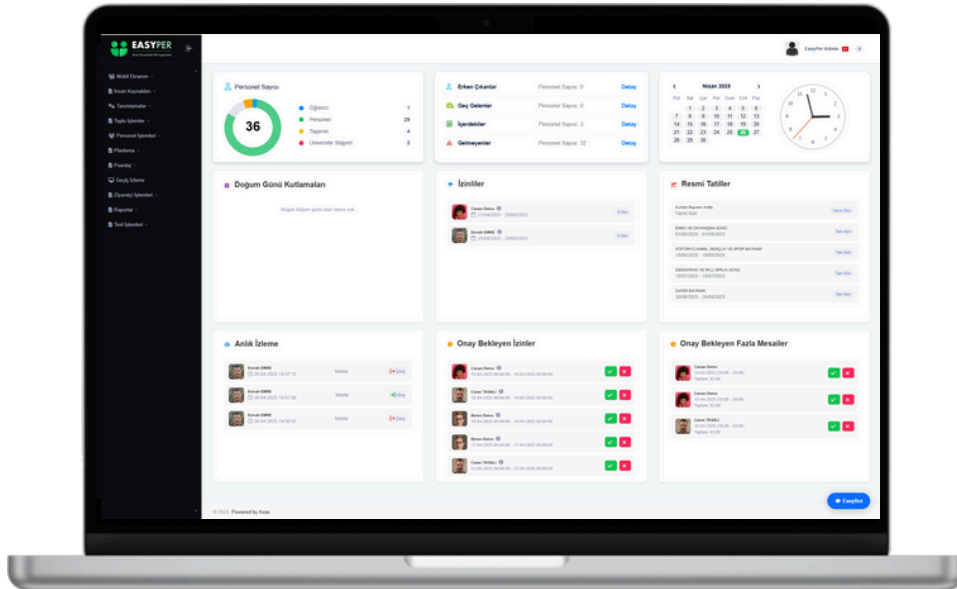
EASYPER
Easy Personnel Management

Mobil Ekranım
İnsan Kaynakları
Tanımlamalar
Toplu İşlemler
Personel İşlemleri
Planlama
Puantaj
Geçiş İzleme
Ziyaretçi İşlemleri
Raporlar
Test İşlemleri

EasyPer Admin

Personel Sayısı
36
Öğrenci 1
Personel 29
Taşeron 4
Üniversite Stajyeri 2

Erken Çıkanlar Personel Sayısı: 0 Detay
Geç Gelenler Personel Sayısı: 0 Detay
İçerdekiler Personel Sayısı: 3 Detay
Gelmeyenler Personel Sayısı: 32 Detay

Nisan 2025
Pzt Sal Çar Per Cum Cmt Paz
1 2 3 4 5 6
7 8 9 10 11 12 13
14 15 16 17 18 19 20
21 22 23 24 25 26 27
28 29 30

Doğum Günü Kutlamaları
Bugün doğum günü olan kimse yok.

İzinliler
Canan Demo
21/04/2025 - 28/04/2025 Erken
Emrah EMRE
25/04/2025 - 28/04/2025 Erken

Resmi Tatiller
Kurban Bayramı Arife
Yarım Gün Tam Gün
EMEK VE DAYANIŞMA GÜNÜ
01/05/2025 - 01/05/2025 Tam Gün
ATATÜRK'Ü ANMA, GENÇLİK VE SPOR BAYRAMI
19/05/2025 - 19/05/2025 Tam Gün
DEMOKRASİ VE MİLLİ BİRLİK GÜNÜ
15/07/2025 - 15/07/2025 Tam Gün
ZAFER BAYRAMI
30/08/2025 - 30/08/2025 Tam Gün

Anlık İzleme
Emrah EMRE
26.04.2025 14:57:15 Mobile Çıkış
Emrah EMRE
26.04.2025 14:57:06 Mobile Giriş
Emrah EMRE
26.04.2025 14:56:55 Mobile Çıkış

Onay Bekleyen İzinler
Canan Demo
15.04.2025 08:00:00 - 16.04.2025 08:00:00
Caner TÂGRLI
15.04.2025 08:00:00 - 16.04.2025 08:00:00
Neese Demo
15.04.2025 08:00:00 - 16.04.2025 08:00:00
Neese Demo
17.04.2025 08:00:00 - 17.04.2025 08:00:00
Caner TÂGRLI
15.04.2025 08:00:00 - 22.04.2025 08:00:00

Onay Bekleyen Fazla Mesailer
Canan Demo
15.04.2025 (18:00 - 20:00)
Toplam: 02:00
Canan Demo
16.04.2025 (18:00 - 20:00)
Toplam: 02:00
Caner TÂGRLI
15.04.2025 (18:00 - 20:00)
Toplam: 02:00

© 2024 Powered by Axes
EasyBot